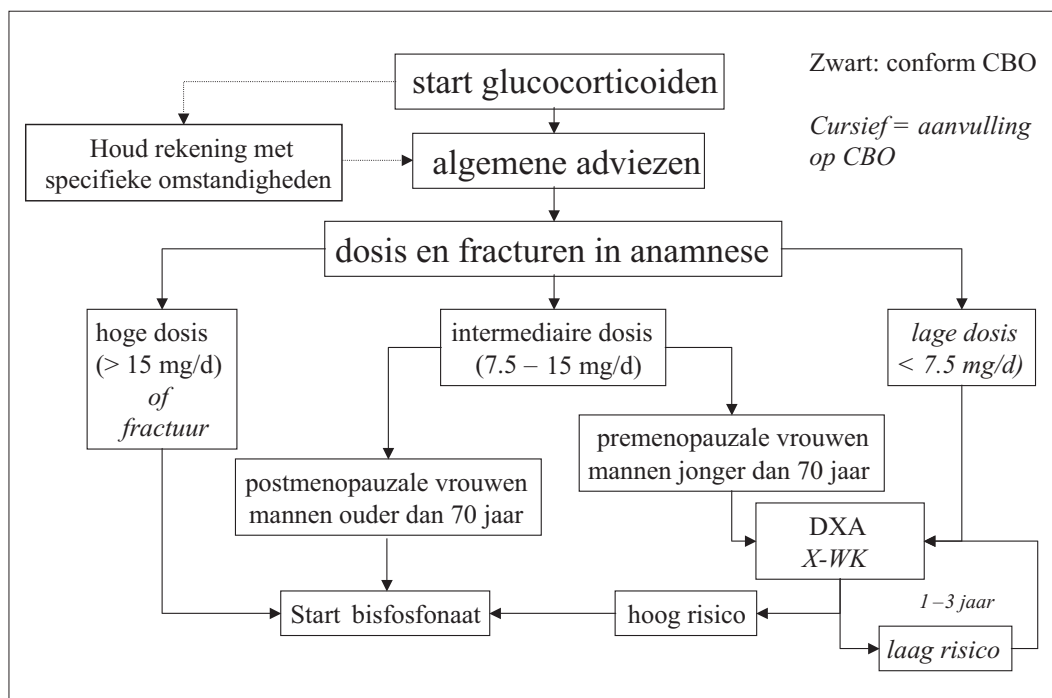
Zwart: conform CBO

Cursief = aanvulling op CBO

start glucocorticoiden

Houd rekening met specifieke omstandigheden

algemene adviezen

dosis en fracturen in anamnese

hoge dosis (> 15 mg/d) of fractuur

intermediaire dosis (7.5 – 15 mg/d)

lage dosis < 7.5 mg/d)

premenopauzale vrouwen mannen jonger dan 70 jaar

postmenopauzale vrouwen mannen ouder dan 70 jaar

DXA X-WK

1 –3 jaar

Start bisfosfonaat

hoog risico

laag risico